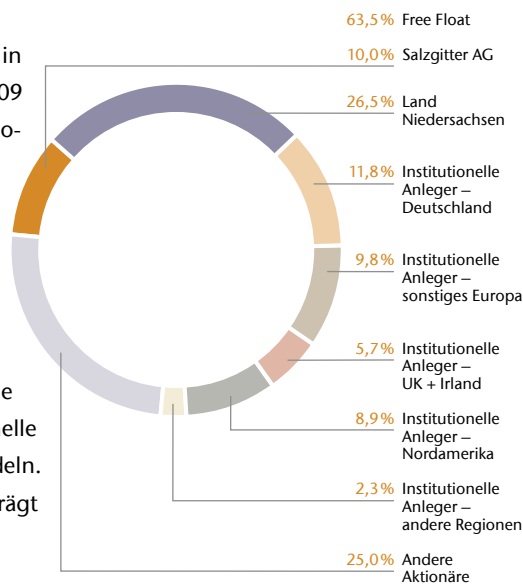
in
09
o-

e
elle
deln.
rägt

63,5% Free Float

10,0% Salzgitter AG

26,5% Land Niedersachsen

11,8% Institutionelle Anleger – Deutschland

9,8% Institutionelle Anleger – sonstiges Europa

5,7% Institutionelle Anleger – UK + Irland

8,9% Institutionelle Anleger – Nordamerika

2,3% Institutionelle Anleger – andere Regionen

25,0% Andere Aktionäre